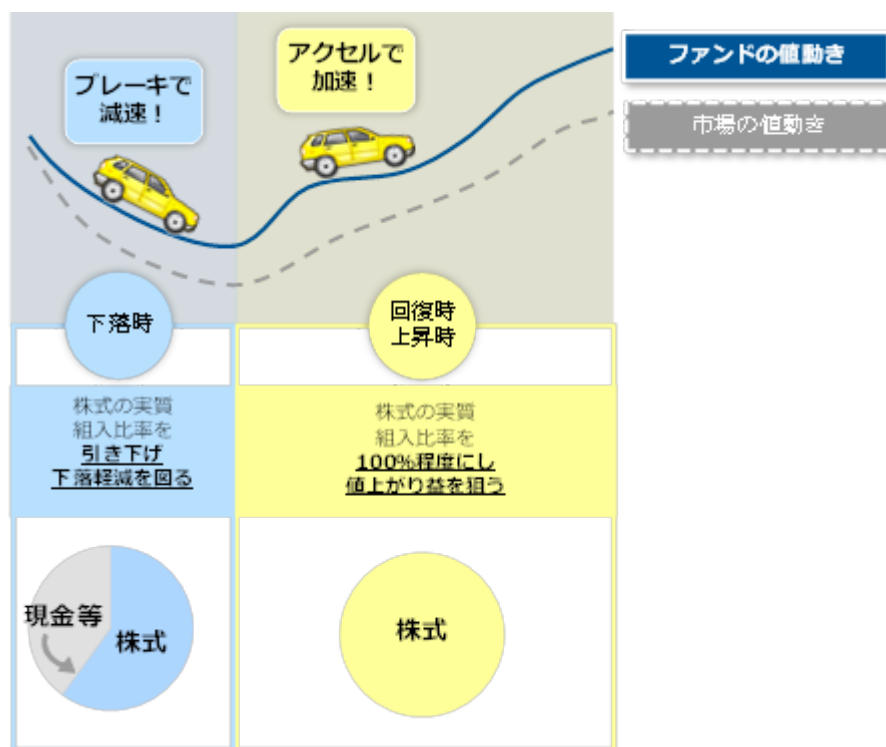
ブレーキで減速！

アクセルで加速！

ファンドの値動き

市場の値動き

下落時

回復時
上昇時

株式の実質組入比率を引き下げ下落軽減を図る

株式の実質組入比率を100%程度にし値上がり益を狙う

現金等

株式

株式